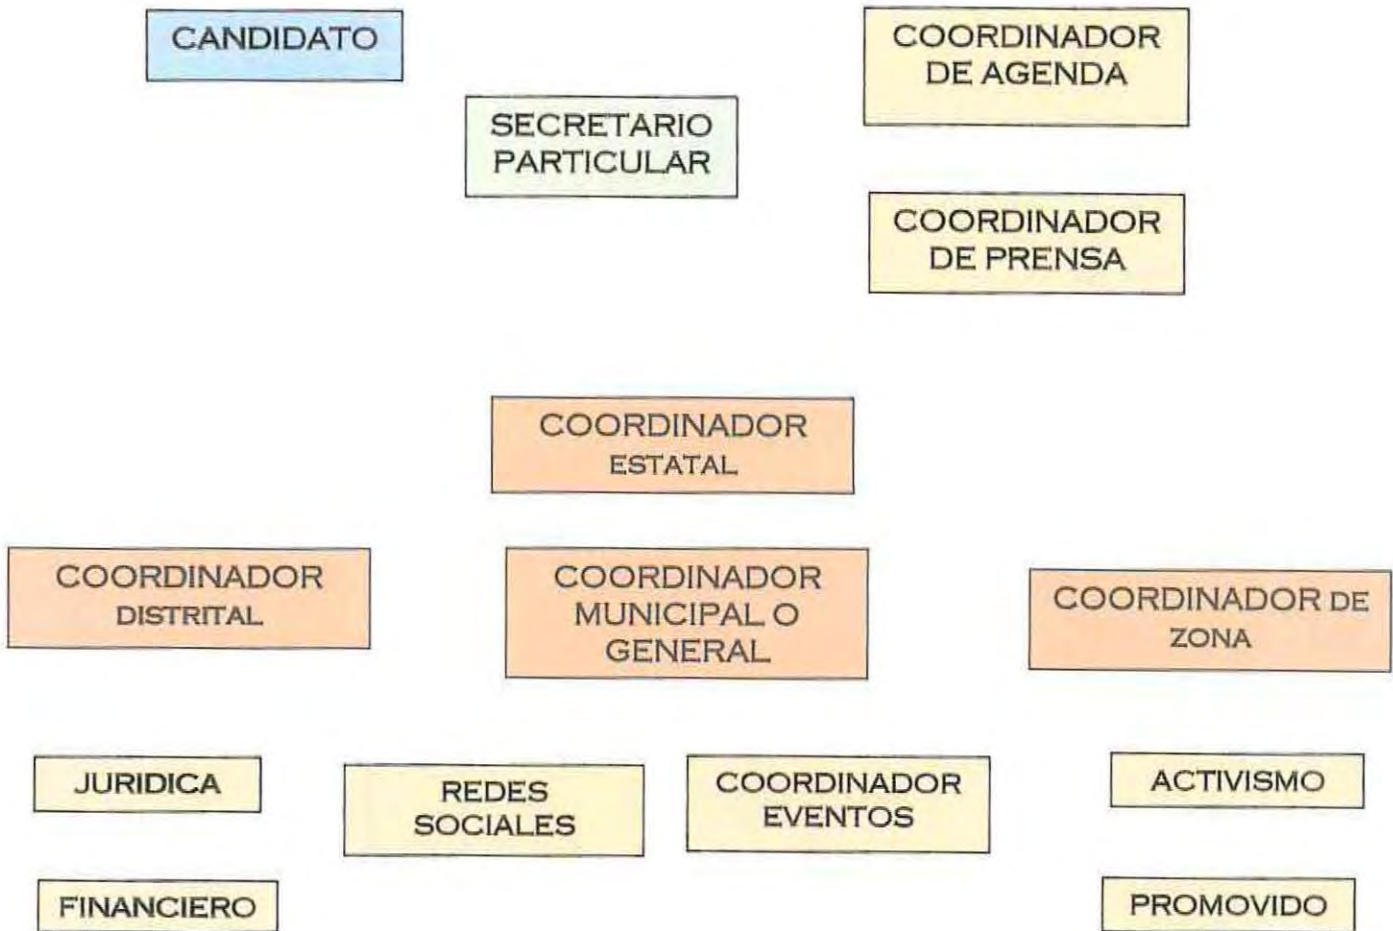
CANDIDATO

COORDINADOR DE AGENDA

SECRETARIO PARTICULAR

COORDINADOR DE PRENSA

COORDINADOR ESTATAL

COORDINADOR DISTRITAL

COORDINADOR MUNICIPAL O GENERAL

COORDINADOR DE ZONA

JURIDICA

REDES SOCIALES

COORDINADOR EVENTOS

ACTIVISMO

FINANCIERO

PROMOVIDO